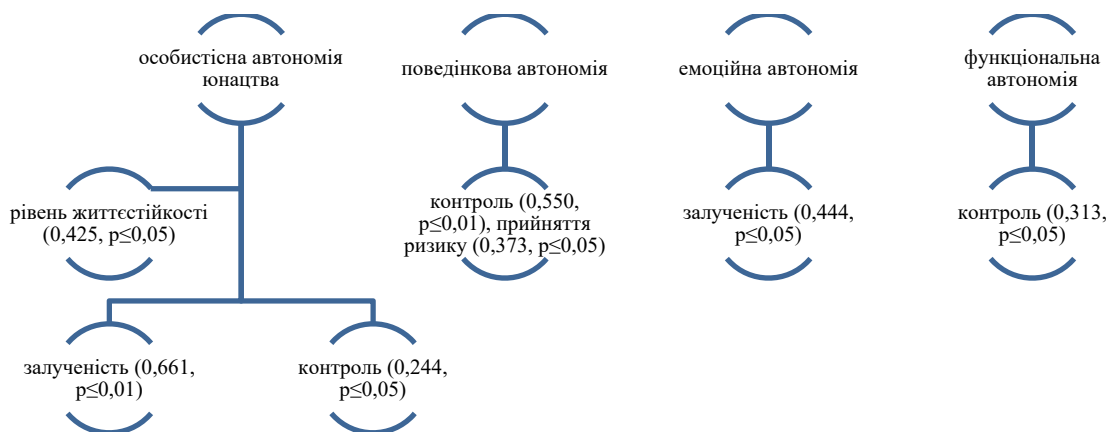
особистісна автономія юнацтва

поведінкова автономія

емоційна автономія

функціональна автономія

рівень життєстійкості (0,425, p≤0,05)

контроль (0,550, p≤0,01), прийняття ризику (0,373, p≤0,05)

залученість (0,444, p≤0,05)

контроль (0,313, p≤0,05)

залученість (0,661, p≤0,01)

контроль (0,244, p≤0,05)